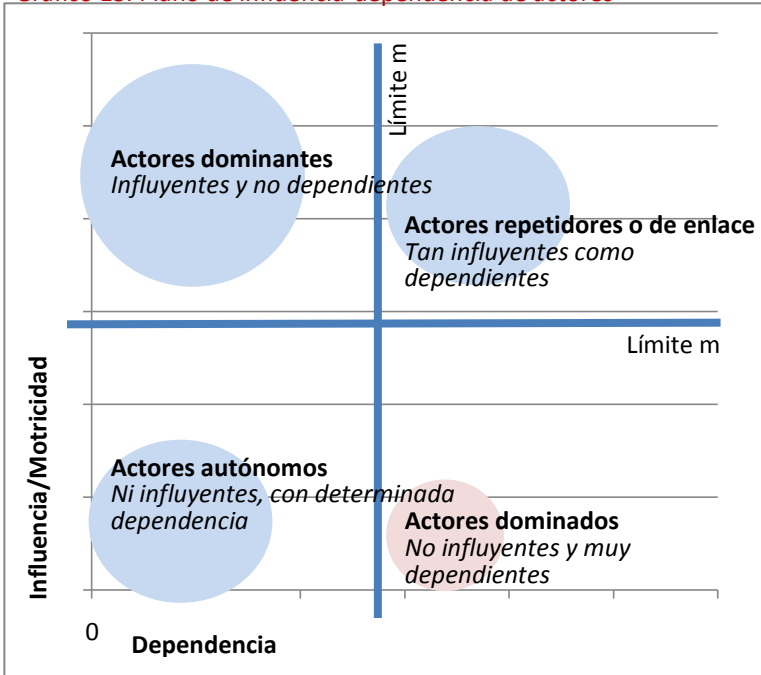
Gráfico 13. Plano de influencia-dependencia de actores

Límite m

Actores dominantes
Influyentes y no dependientes

Actores repetidores o de enlace
Tan influyentes como dependientes

Límite m

Influencia/Motricidad

Actores autónomos
Ni influyentes, con determinada dependencia

Actores dominados
No influyentes y muy dependientes

0

Dependencia